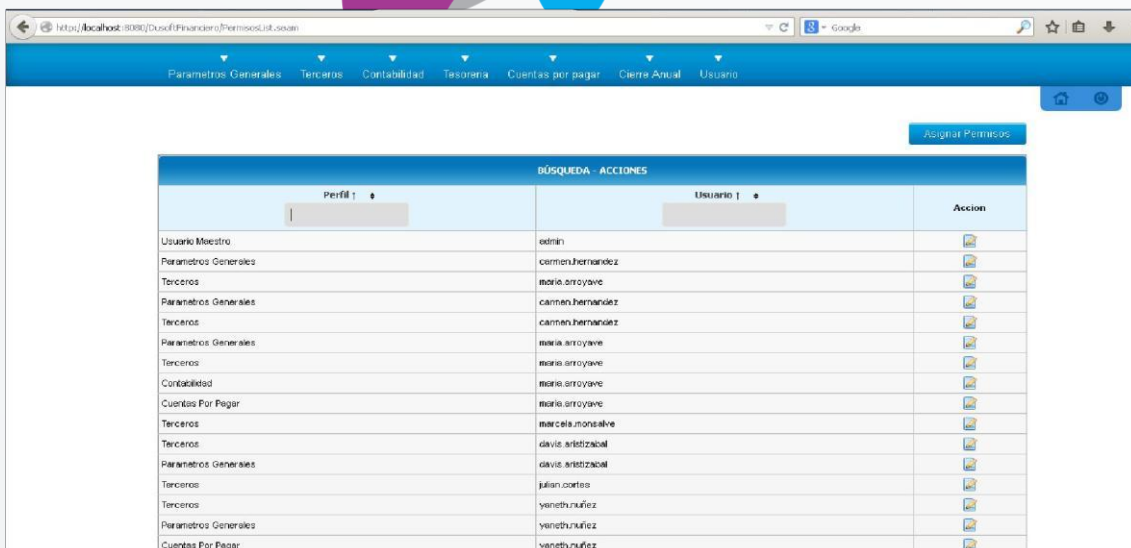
http://localhost:8080/DusoftFinanciero/PermisosList.seam

Google

Parametros Generales Terceros Contabilidad Tesoreria Cuentas por pagar Cierre Anual Usuario

Asignar Permisos

BÚSQUEDA - ACCIONES

| Perfil ↑ ◆ | Usuario ↑ ◆ | Accion |
|---|---|---|
| Usuario Maestro | admin | |
| Parametros Generales | carmen.hernandez | |
| Terceros | maria.arroyave | |
| Parametros Generales | carmen.hernandez | |
| Terceros | carmen.hernandez | |
| Parametros Generales | maria.arroyave | |
| Terceros | maria.arroyave | |
| Contabilidad | maria.arroyave | |
| Cuentas Por Pagar | maria.arroyave | |
| Terceros | marcela.monsalve | |
| Terceros | davis.aristizabal | |
| Parametros Generales | davis.aristizabal | |
| Terceros | julian.cortes | |
| Terceros | yeneth.nuñez | |
| Parametros Generales | yeneth.nuñez | |
| Cuentas Por Pagar | yeneth.nuñez | |